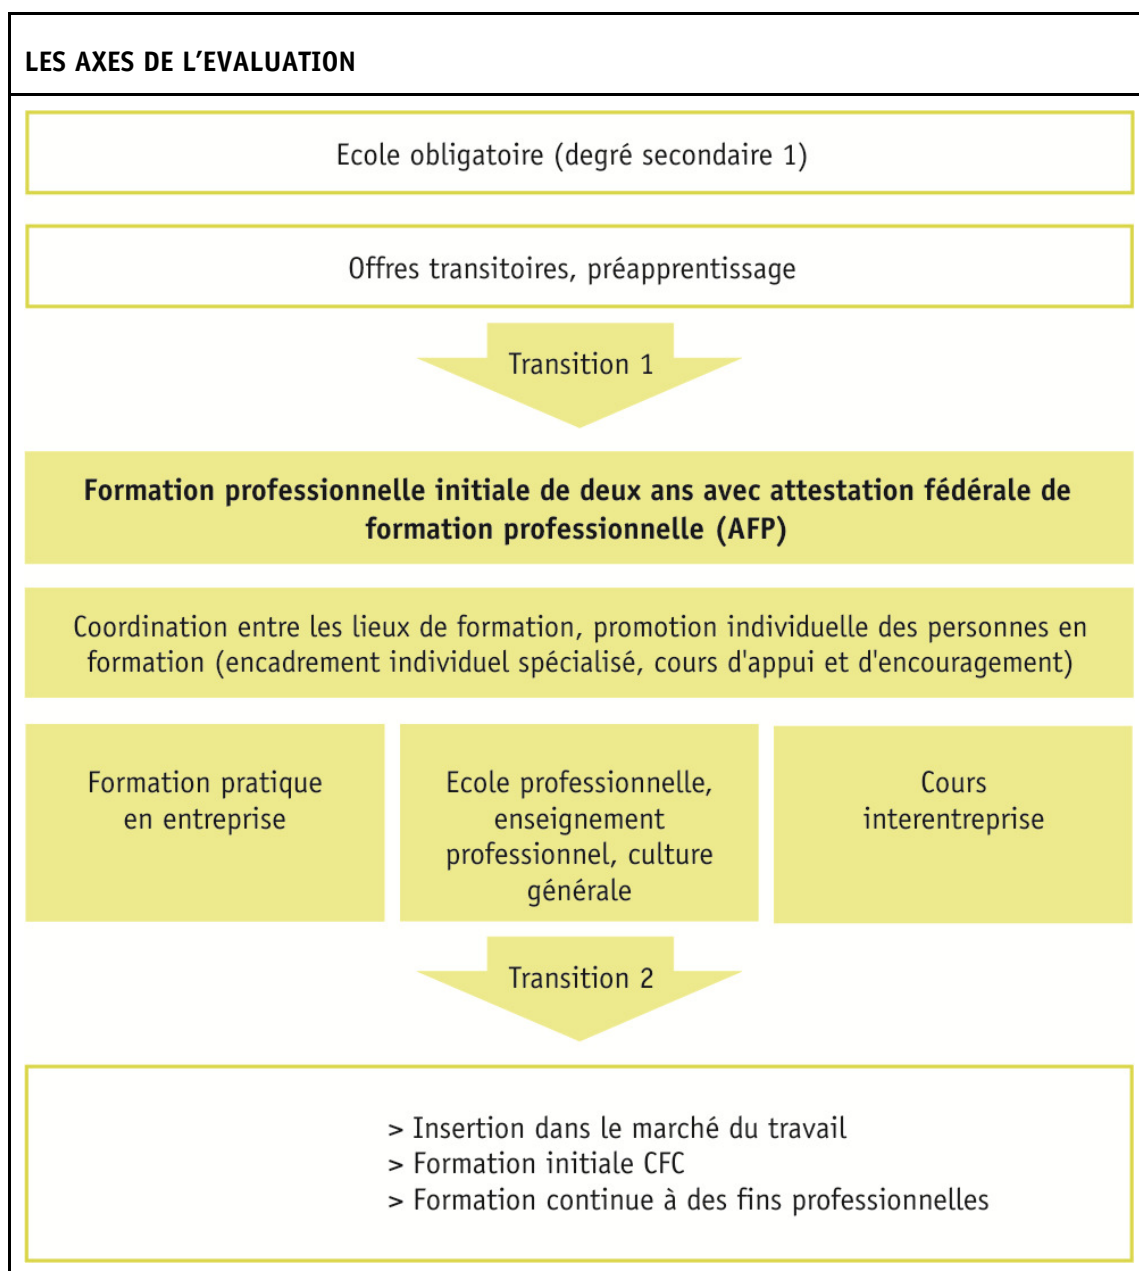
LES AXES DE L'EVALUATION

Ecole obligatoire (degré secondaire 1)

Offres transitoires, préapprentissage

Transition 1

**Formation professionnelle initiale de deux ans avec attestation fédérale de formation professionnelle (AFP)**

Coordination entre les lieux de formation, promotion individuelle des personnes en formation (encadrement individuel spécialisé, cours d'appui et d'encouragement)

Formation pratique en entreprise

Ecole professionnelle, enseignement professionnel, culture générale

Cours interentreprise

Transition 2

> Insertion dans le marché du travail
> Formation initiale CFC
> Formation continue à des fins professionnelles